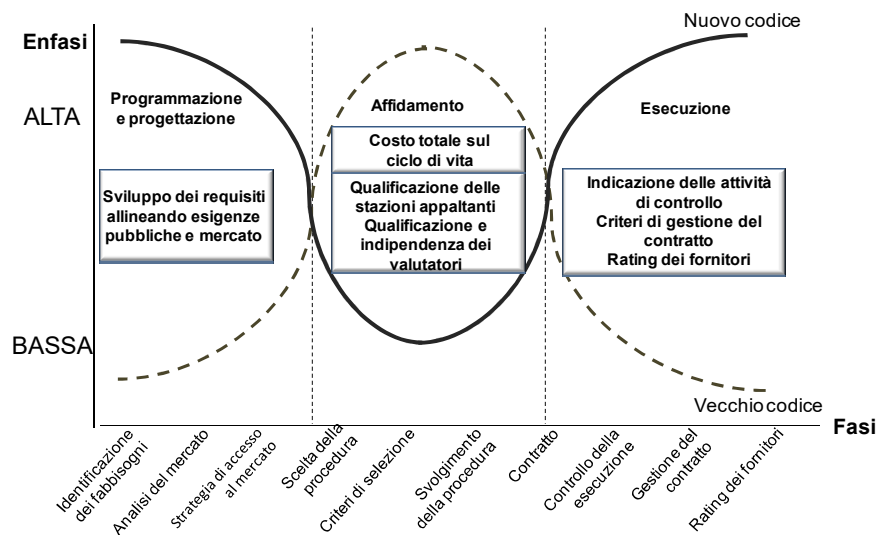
Nuovo codice

Enfasi

ALTA

Programmazione e progettazione

Affidamento

Esecuzione

Costo totale sul ciclo di vita

Sviluppo dei requisiti allineando esigenze pubbliche e mercato

Qualificazione delle stazioni appaltanti Qualificazione e indipendenza dei valutatori

Indicazione delle attività di controllo Criteri di gestione del contratto Rating dei fornitori

BASSA

Vecchio codice

Fasi

Identificazione dei fabbisogni

Analisi del mercato

Strategia di accesso al mercato

Scelta della procedura

Criteri di selezione

Svolgimento della procedura

Contratto

Controllo della esecuzione

Gestione del contratto

Rating dei fornitori